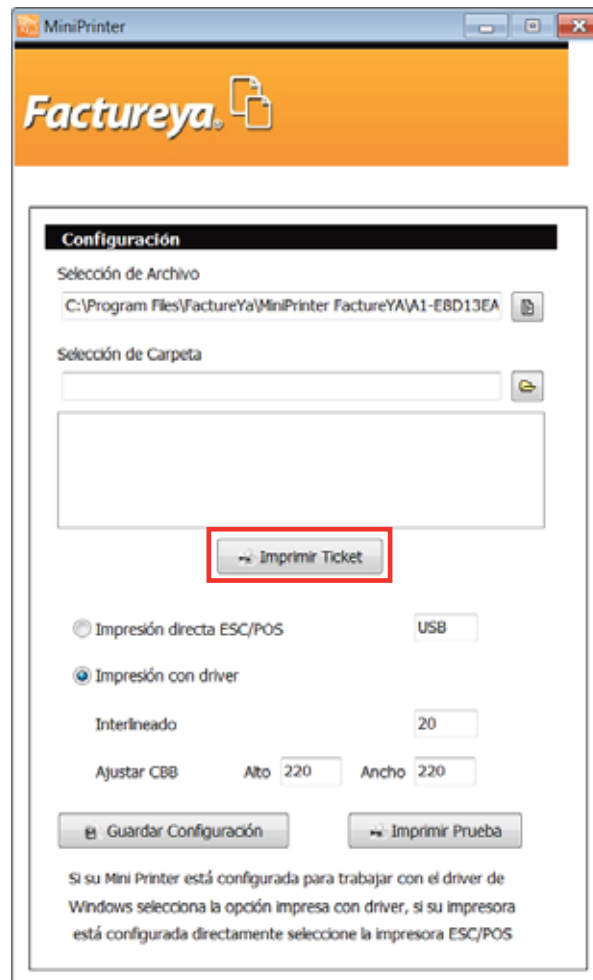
MiniPrinter

Factureya

Configuración

Selección de Archivo

C:\Program Files\FactureYa\MiniPrinter FactureYA\A1-E8D13EA

Selección de Carpeta

Imprimir Ticket

Impresión directa ESC/POS

USB

Impresión con driver

Interlineado

20

Ajustar CBB

Alto

220

Ancho

220

Guardar Configuración

Imprimir Prueba

Si su Mini Printer está configurada para trabajar con el driver de Windows selecciona la opción impresa con driver, si su impresora está configurada directamente seleccione la impresora ESC/POS